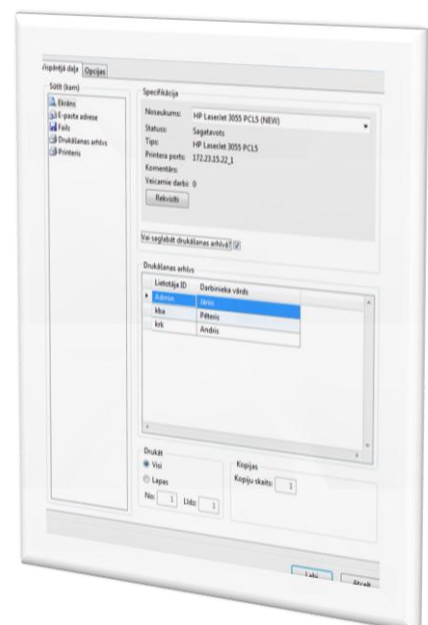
Vispārējā daļa Opcijas

Sūtīt (kam)
Ekrāns
E-pasta adrese
Fails
Drukāšanas arhīvs
Printeris

Specifikācija
Nosaukums: HP LaserJet 3055 PCL5 (NEW)
Statuss: Sagatavots
Tips: HP LaserJet 3055 PCL5
Printera ports: 172.23.15.22_1
Komentārs:
Veicamie darbi: 0
Rekvizīti

Vai saglabāt drukāšanas arhīvā?

Drukāšanas arhīvs
| Lietotāja ID | Darbinieka vārds |
|---|---|
| Admin | Jānis |
| kba | Pēteris |
| krk | Andris |

Drukāt
Visi
Lapas
No: 1 Līdz: 1

Kopijas
Kopiju skaits: 1

Labi Atcelt